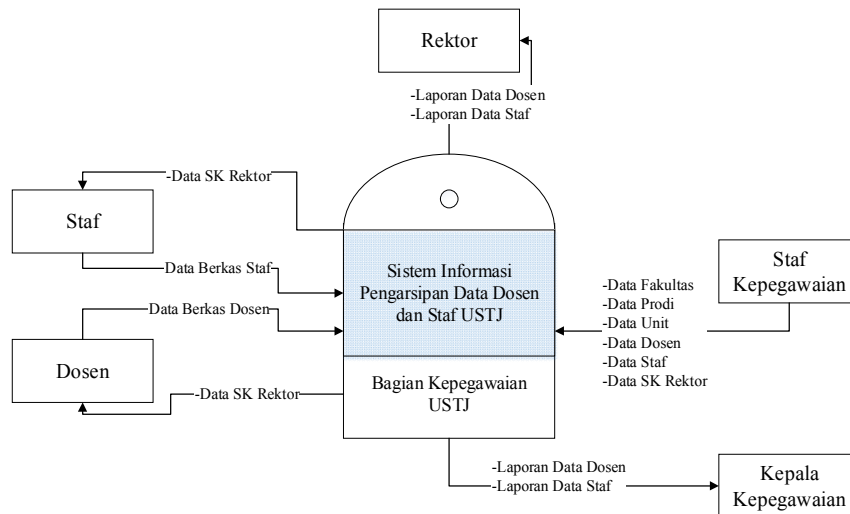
Rektor

-Laporan Data Dosen
-Laporan Data Staf

-Data SK Rektor

Staf

Data Berkas Staf

Sistem Informasi Pengarsipan Data Dosen dan Staf USTJ

Data Berkas Dosen

Staf Kepegawaian

-Data Fakultas
-Data Prodi
-Data Unit
-Data Dosen
-Data Staf
-Data SK Rektor

Dosen

-Data SK Rektor

Bagian Kepegawaian USTJ

-Laporan Data Dosen
-Laporan Data Staf

Kepala Kepegawaian